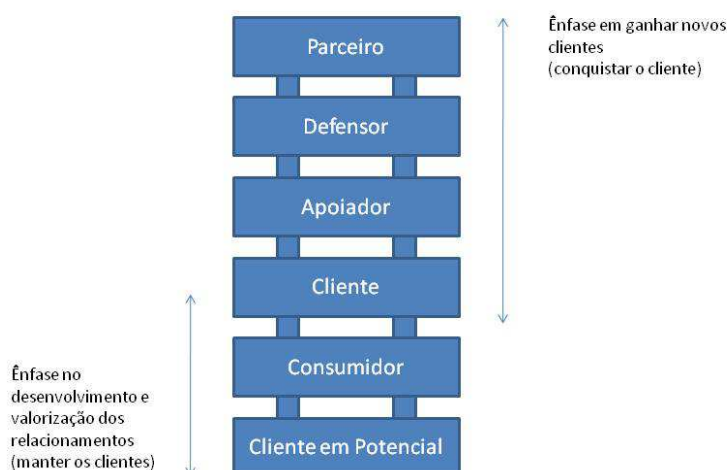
Parceiro

Defensor

Apoiador

Cliente

Consumidor

Cliente em Potencial

Ênfase em ganhar novos clientes
(conquistar o cliente)

Ênfase no desenvolvimento e valorização dos relacionamentos
(manter os clientes)